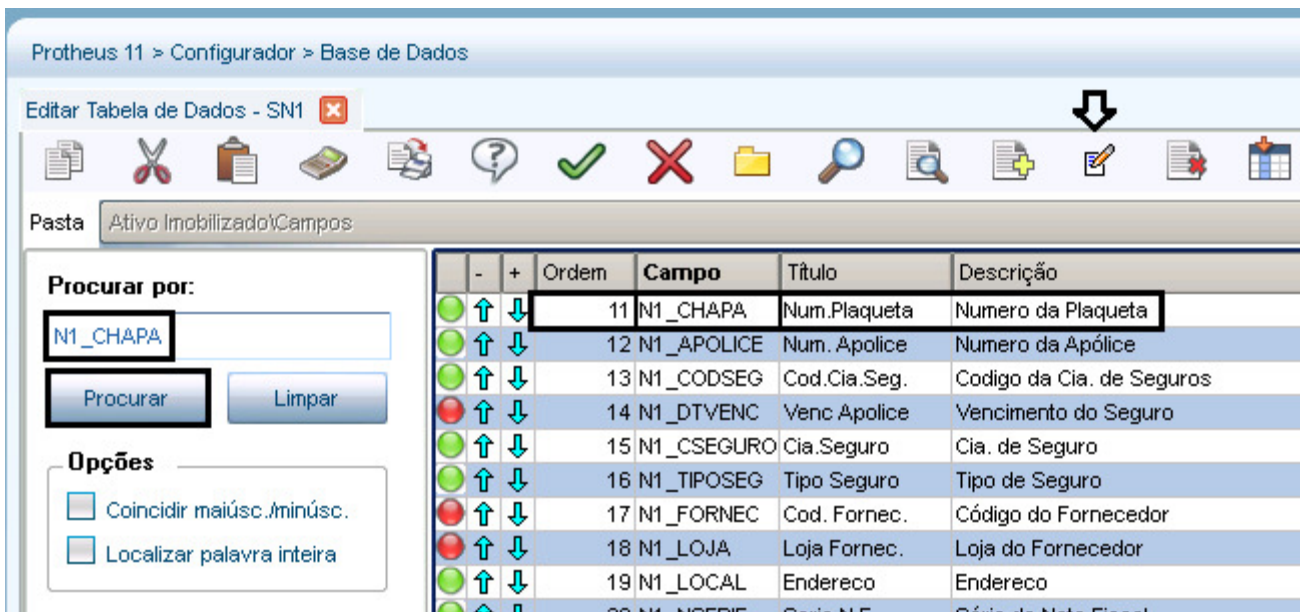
Protheus 11 > Configurador > Base de Dados

Editar Tabela de Dados - SN1

Pasta Ativo Imobilizado\Campos

Procurar por:

N1_CHAPA

Procurar Limpar

Opções

Coincidir maiúsc./minúsc.

Localizar palavra inteira

| | - | + | Ordem | Campo | Título | Descrição |
|---|---|---|---|---|---|---|
| | | | 11 | N1_CHAPA | Num.Plaqueta | Numero da Plaqueta |
| | | | 12 | N1_APOLICE | Num. Apolice | Numero da Apólice |
| | | | 13 | N1_CODSEG | Cod.Cia.Seg. | Codigo da Cia. de Seguros |
| | | | 14 | N1_DTVENC | Venc Apolice | Vencimento do Seguro |
| | | | 15 | N1_CSEGURO | Cia.Seguro | Cia. de Seguro |
| | | | 16 | N1_TIPOSEG | Tipo Seguro | Tipo de Seguro |
| | | | 17 | N1_FORNEC | Cod. Fornec. | Código do Fornecedor |
| | | | 18 | N1_LOJA | Loja Fornec. | Loja do Fornecedor |
| | | | 19 | N1_LOCAL | Endereco | Endereco |
| | | | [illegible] | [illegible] | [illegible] | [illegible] |